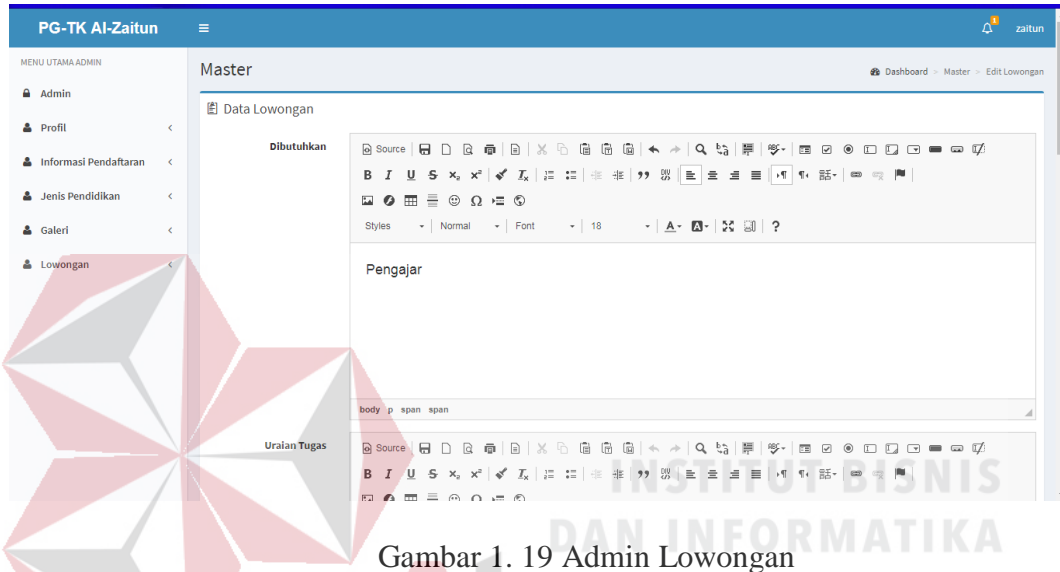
PG-TK Al-Zaitun ≡ 1 zaitun

MENU UTAMA ADMIN

Admin

Profil

Informasi Pendaftaran

Jenis Pendidikan

Galeri

Lowongan

Master

Dashboard > Master > Edit Lowongan

Data Lowongan

Dibutuhkan

Source

B I U S $x_2$ $x^2$ $I_x$

Styles Normal Font 18 A ?

Pengajar

body p span span

Uraian Tugas

Source

B I U S $x_2$ $x^2$ $I_x$

INSTITUT BISNIS

DAN INFORMATIKA

Gambar 1. 19 Admin Lowongan